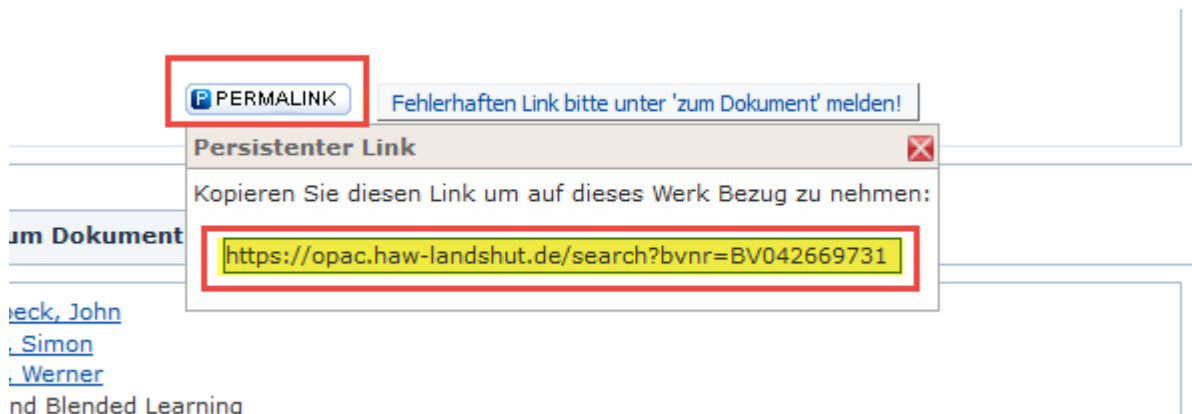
P PERMALINK

Fehlerhaften Link bitte unter 'zum Dokument' melden!

Persistenter Link

Kopieren Sie diesen Link um auf dieses Werk Bezug zu nehmen:

https://opac.haw-landshut.de/search?bvnr=BV042669731

um Dokument

beck, John
, Simon
, Werner
nd Blended Learning